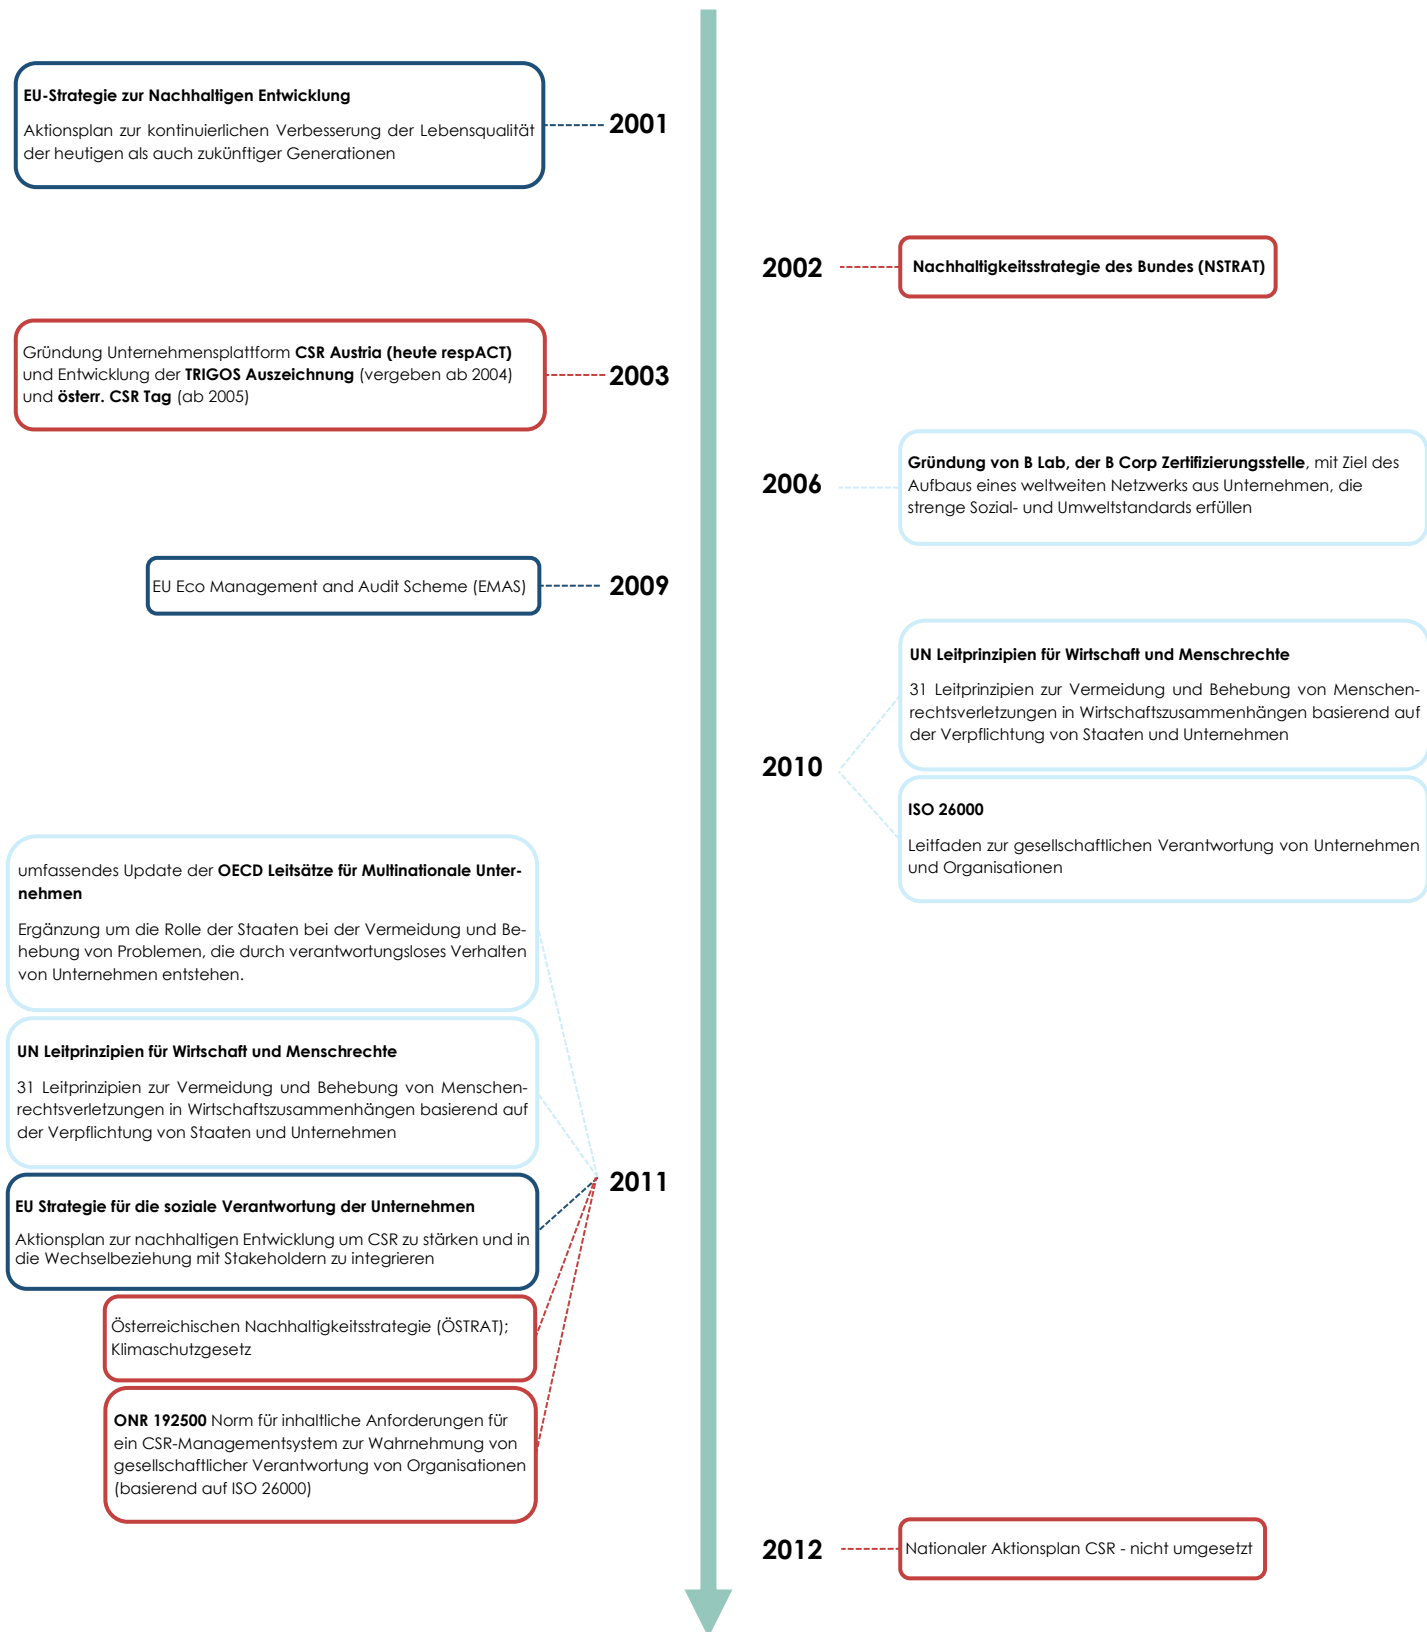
EU-Strategie zur Nachhaltigen Entwicklung

Aktionsplan zur kontinuierlichen Verbesserung der Lebensqualität der heutigen als auch zukünftiger Generationen

2001

2002

Nachhaltigkeitsstrategie des Bundes (NSTRAT)

Gründung Unternehmensplattform CSR Austria (heute respACT) und Entwicklung der TRIGOS Auszeichnung (vergeben ab 2004) und österr. CSR Tag (ab 2005)

2003

2006

Gründung von B Lab, der B Corp Zertifizierungsstelle, mit Ziel des Aufbaus eines weltweiten Netzwerks aus Unternehmen, die strenge Sozial- und Umweltstandards erfüllen

EU Eco Management and Audit Scheme (EMAS)

2009

UN Leitprinzipien für Wirtschaft und Menschrechte

31 Leitprinzipien zur Vermeidung und Behebung von Menschenrechtsverletzungen in Wirtschaftszusammenhängen basierend auf der Verpflichtung von Staaten und Unternehmen

2010

ISO 26000

Leitfaden zur gesellschaftlichen Verantwortung von Unternehmen und Organisationen

umfassendes Update der OECD Leitsätze für Multinationale Unternehmen

Ergänzung um die Rolle der Staaten bei der Vermeidung und Behebung von Problemen, die durch verantwortungsloses Verhalten von Unternehmen entstehen.

UN Leitprinzipien für Wirtschaft und Menschrechte

31 Leitprinzipien zur Vermeidung und Behebung von Menschenrechtsverletzungen in Wirtschaftszusammenhängen basierend auf der Verpflichtung von Staaten und Unternehmen

2011

EU Strategie für die soziale Verantwortung der Unternehmen

Aktionsplan zur nachhaltigen Entwicklung um CSR zu stärken und in die Wechselbeziehung mit Stakeholdern zu integrieren

Österreichischen Nachhaltigkeitsstrategie (ÖSTRAT); Klimaschutzgesetz

ONR 192500 Norm für inhaltliche Anforderungen für ein CSR-Managementsystem zur Wahrnehmung von gesellschaftlicher Verantwortung von Organisationen (basierend auf ISO 26000)

2012

Nationaler Aktionsplan CSR - nicht umgesetzt